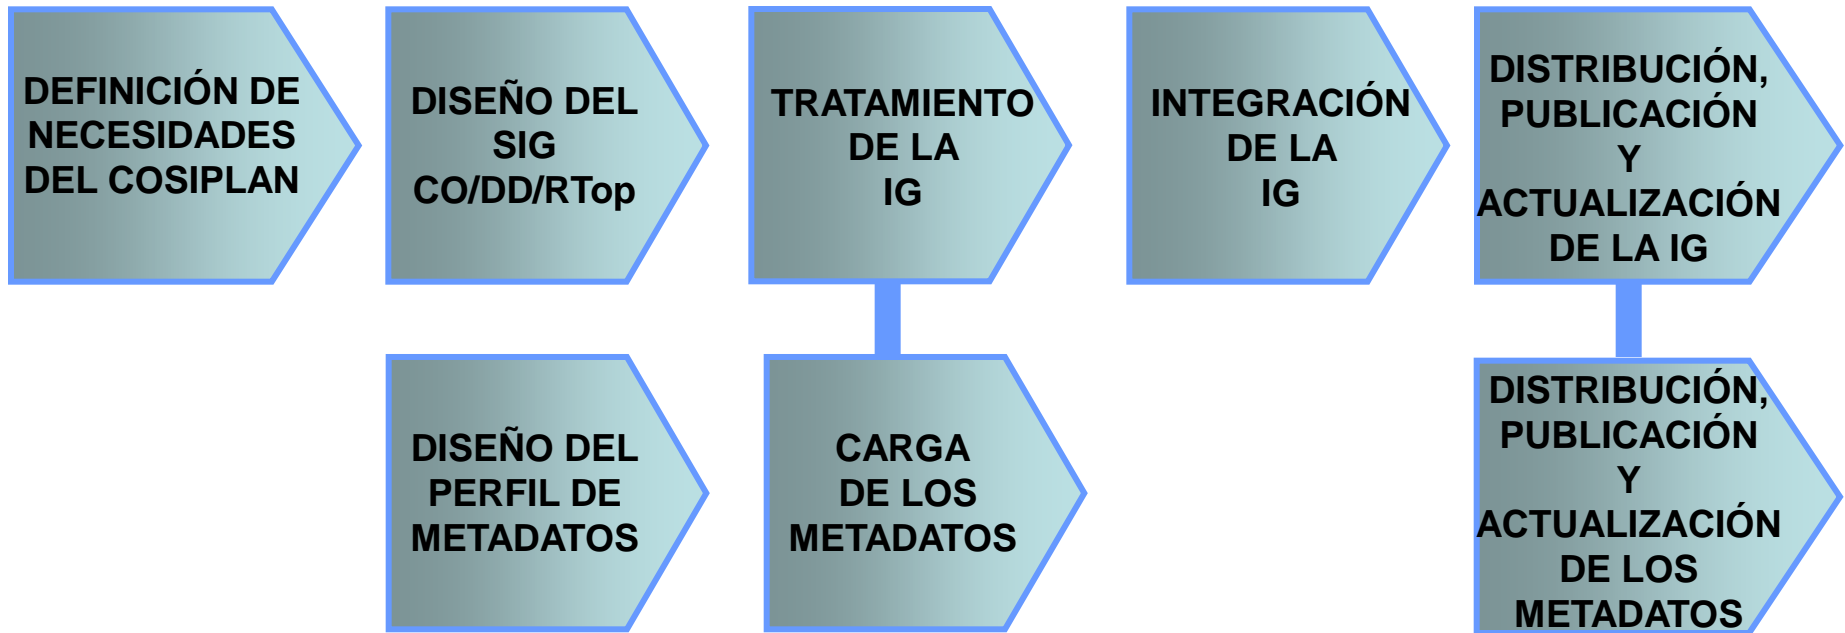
DEFINICIÓN DE NECESIDADES DEL COSIPLAN

DISEÑO DEL SIG CO/DD/RTop

TRATAMIENTO DE LA IG

INTEGRACIÓN DE LA IG

DISTRIBUCIÓN, PUBLICACIÓN Y ACTUALIZACIÓN DE LA IG

DISEÑO DEL PERFIL DE METADATOS

CARGA DE LOS METADATOS

DISTRIBUCIÓN, PUBLICACIÓN Y ACTUALIZACIÓN DE LOS METADATOS